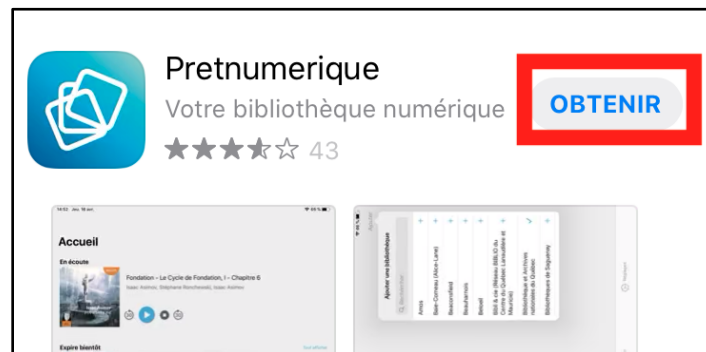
Pretnumerique

Votre bibliothèque numérique

OBTENIR

★★★★☆ 43

Accueil

En écoute

Fondation – Le Cycle de Fondation, I – Chapitre 6

Isaac Asimov, Stéphane Ronchewski, Isaac Asimov

Expire bientôt

Ajouter une bibliothèque

Rechercher

Amos

Baie-Comeau (Alice-Lane)

Beaconsfield

Beauharnois

Beloeil

Bibl & cie (Réseau BIBLIO du Centre-du-Québec Lanaudière et Mauricie)

Bibliothèque et Archives nationales du Québec

Bibliothèque de Saguenay